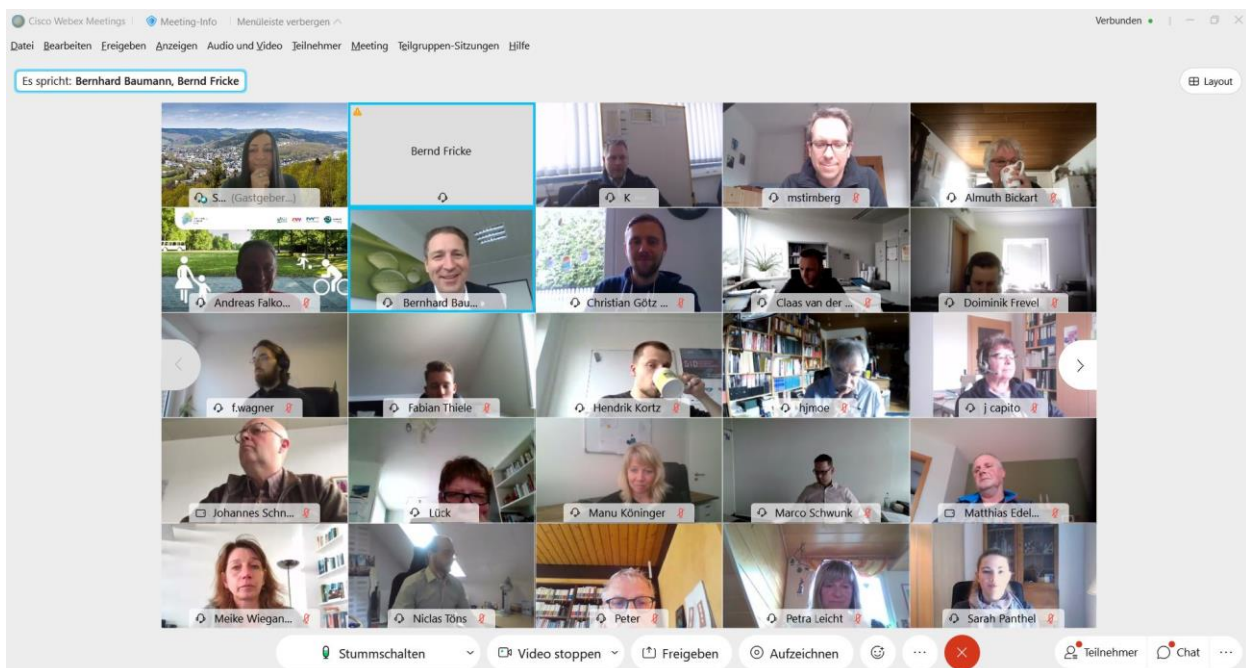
Cisco Webex Meetings | Meeting-Info | Menüleiste verbergen

Verbunden

Datei Bearbeiten Freigeben Anzeigen Audio und Video Teilnehmer Meeting Teilgruppen-Sitzungen Hilfe

Es spricht: Bernhard Baumann, Bernd Fricke

Layout

S... (Gastgeber...)

Bernd Fricke

K

mstirnberg

Almuth Bickart

Andreas Falko...

Bernhard Bau...

Christian Götz ...

Claas van der ...

Doiminik Frevel

f.wagner

Fabian Thiele

Hendrik Kortz

hjmoe

j capito

Johannes Schn...

Lück

Manu Köninger

Marco Schwunk

Matthias Edel...

Meike Wiegan...

Niclas Töns

Peter

Petra Leicht

Sarah Panthel

Stummschalten

Video stoppen

Freigeben

Aufzeichnen

Teilnehmer

Chat